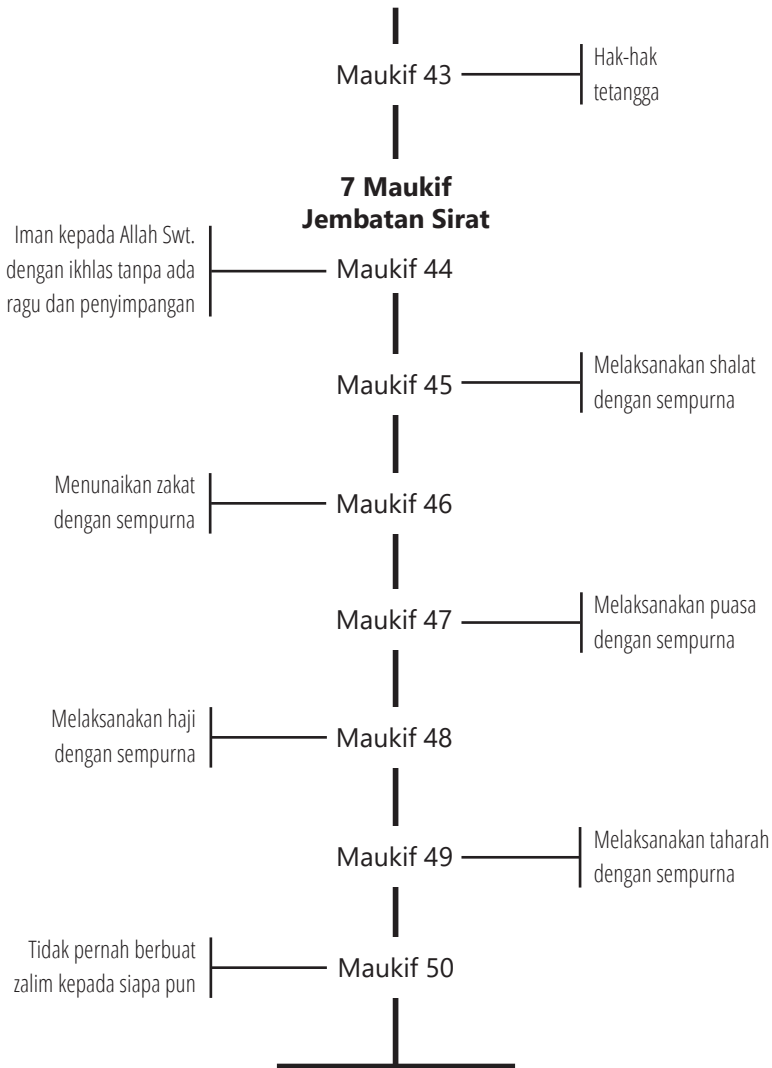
Maukif 43

Hak-hak tetangga

**7 Maukif Jembatan Sirat**

Iman kepada Allah Swt. dengan ikhlas tanpa ada ragu dan penyimpangan

Maukif 44

Maukif 45

Melaksanakan shalat dengan sempurna

Menunaikan zakat dengan sempurna

Maukif 46

Maukif 47

Melaksanakan puasa dengan sempurna

Melaksanakan haji dengan sempurna

Maukif 48

Maukif 49

Melaksanakan taharah dengan sempurna

Tidak pernah berbuat zalim kepada siapa pun

Maukif 50